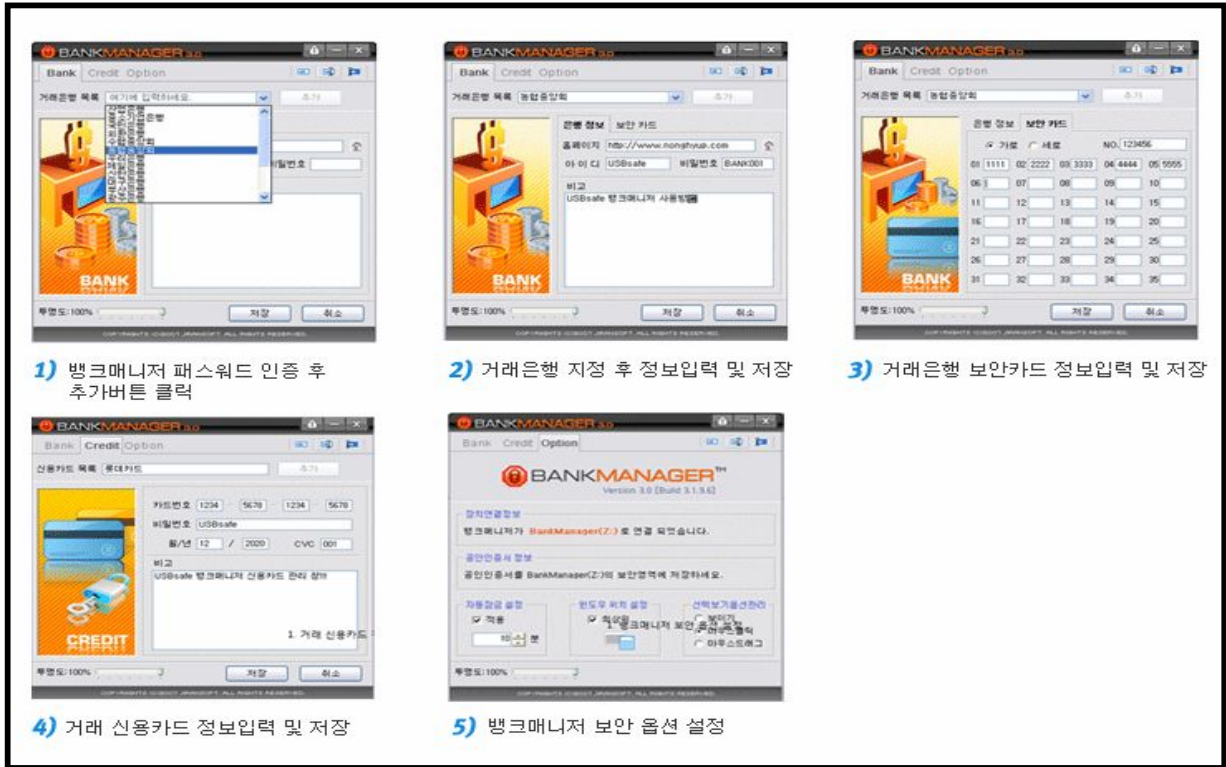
BANKMANAGER 3.0
Bank Credit Option
거래은행 목록 여기에 입력하세요.
추가
BANK
투명도:100%
저장 취소
COPYRIGHTS ©2007 JRANSOFT. ALL RIGHTS RESERVED.

1) 뱅크매니저 패스워드 인증 후 추가버튼 클릭

BANKMANAGER 3.0
Bank Credit Option
거래은행 목록 농협중앙회
추가
은행 정보 보안 카드
홈페이지 http://www.nonghyup.com
아이디 USBsafe 비밀번호 BANK001
비고
USBsafe 뱅크매니저 사용방법
BANK
투명도:100%
저장 취소
COPYRIGHTS ©2007 JRANSOFT. ALL RIGHTS RESERVED.

2) 거래은행 지정 후 정보입력 및 저장

BANKMANAGER 3.0
Bank Credit Option
거래은행 목록 농협중앙회
추가
은행 정보 보안 카드
가로 세로 NO. 123456
01 1111 02 2222 03 3333 04 4444 05 5555
06 07 08 09 10
11 12 13 14 15
16 17 18 19 20
21 22 23 24 25
26 27 28 29 30
31 32 33 34 35
BANK
투명도:100%
저장 취소
COPYRIGHTS ©2007 JRANSOFT. ALL RIGHTS RESERVED.

3) 거래은행 보안카드 정보입력 및 저장

BANKMANAGER 3.0
Bank Credit Option
신용카드 목록 롯데카드
추가
카드번호 1234 5678 1234 5678
비밀번호 USBsafe
월/년 12 / 2020 CVC 001
비고
USBsafe 뱅크매니저 신용카드 관리 창!!!
1. 거래 신용카드
CREDIT
투명도:100%
저장 취소
COPYRIGHTS ©2007 JRANSOFT. ALL RIGHTS RESERVED.

4) 거래 신용카드 정보입력 및 저장

BANKMANAGER 3.0
Bank Credit Option
BANKMANAGER™
Version 3.0 [Build 3.1.9.6]
장치연결정보
뱅크매니저가 BankManager(Z:) 로 연결 되었습니다.
공인인증서 정보
공인인증서를 BankManager(Z:)의 보안영역에 저장하세요.
자동잠금 설정
적용
10 분
윈도우 위치 설정
뱅크매니저 보안
선택보기옵션관리
마우스클릭
마우스드래그
투명도:100%
COPYRIGHTS ©2007 JRANSOFT. ALL RIGHTS RESERVED.

5) 뱅크매니저 보안 옵션 설정